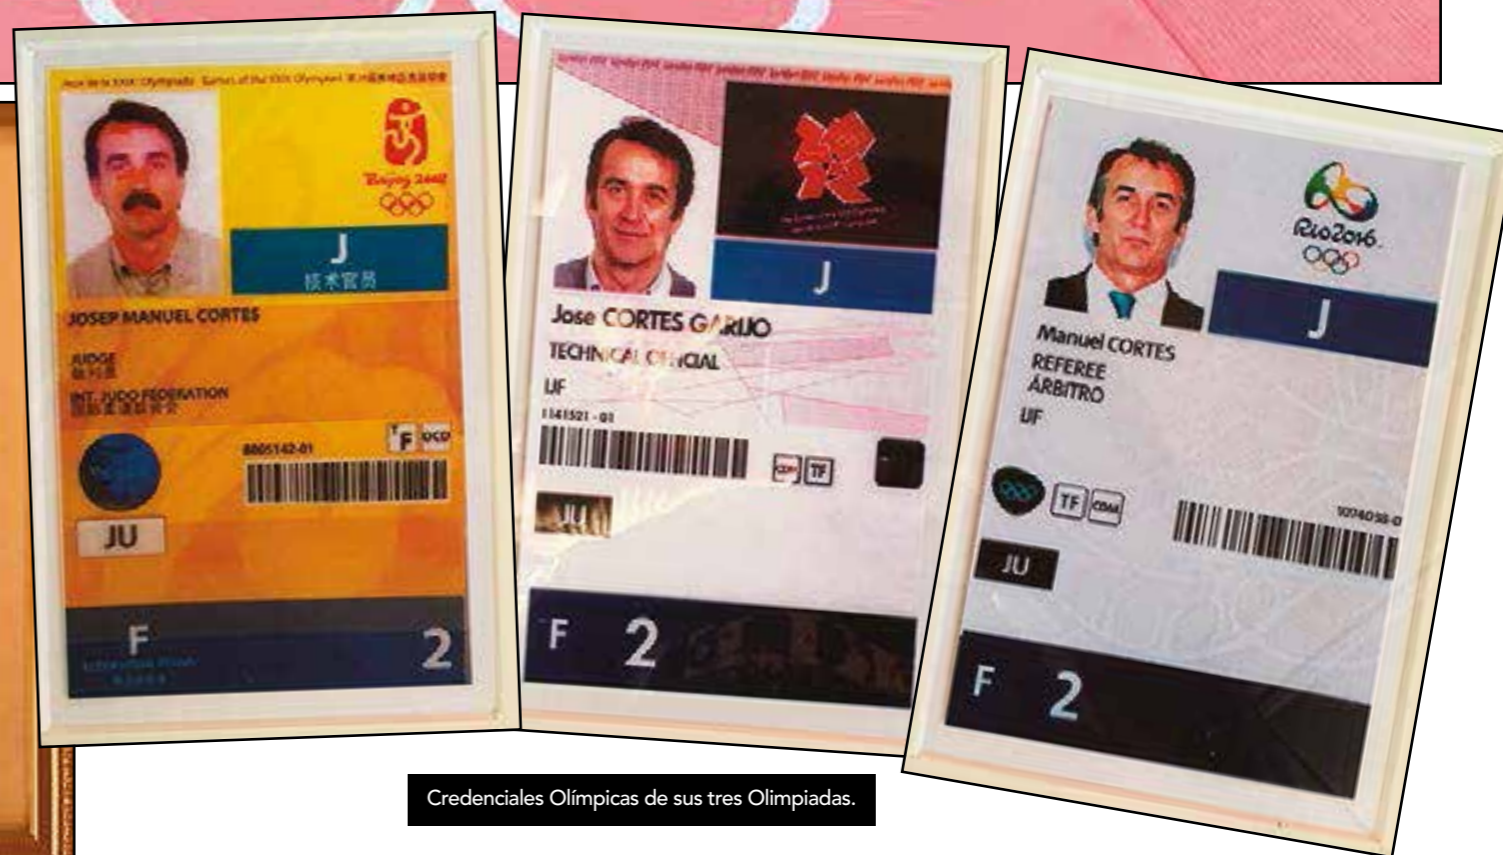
Jeux de la XXIX Olympiade Games of the XXIX Olympiad 第29届奥林匹克运动会

Beijing 2008

J
技术官员

JOSEP MANUEL CORTES

JUDGE
裁判员

INT. JUDO FEDERATION
国际柔道联合会

8005142-01

F

JU

F
2

Jose CORTES GARIJO

TECHNICAL OFFICIAL

IJF

1141521-01

J

TF

JU

F 2

Rio2016

Manuel CORTES

REFEREE

ÁRBITRO

IJF

J

TF

1074038-0

JU

F 2

Credenciales Olímpicas de sus tres Olimpiadas.